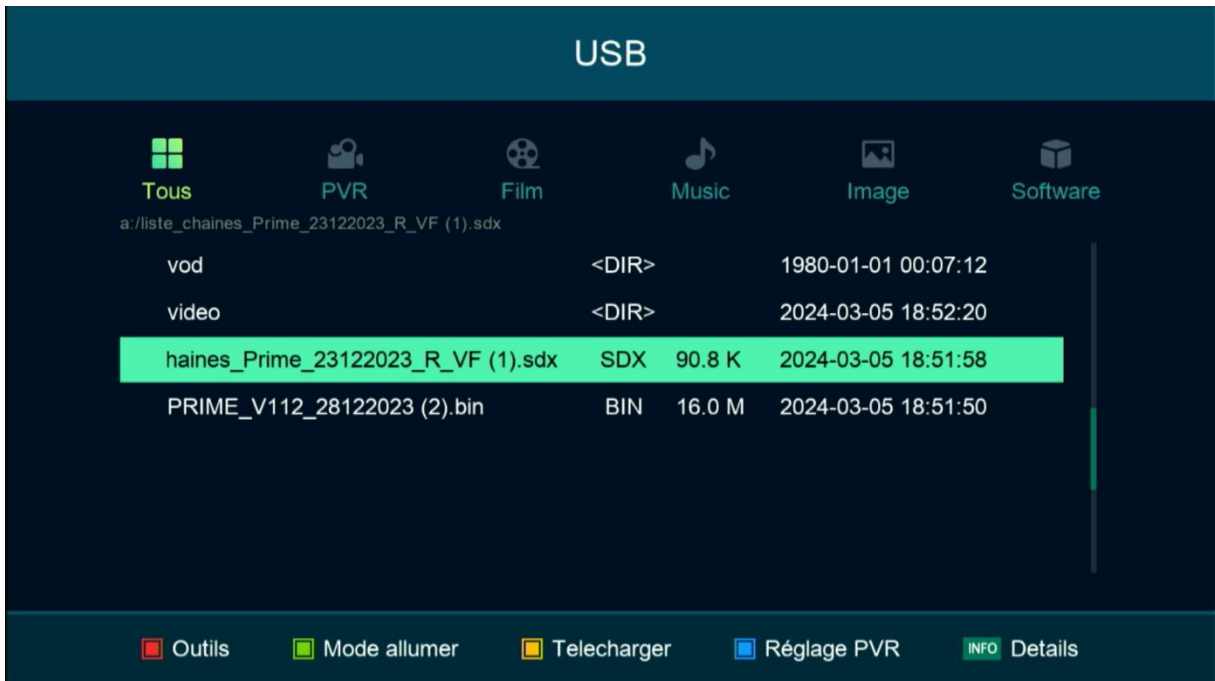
USB

Tous PVR Film Music Image Software

a:/liste_chaines_Prime_23122023_R_VF (1).sdx

| | | | |
|---|---|---|---|
| vod | <DIR> | | 1980-01-01 00:07:12 |
| video | <DIR> | | 2024-03-05 18:52:20 |
| haines_Prime_23122023_R_VF (1).sdx | SDX | 90.8 K | 2024-03-05 18:51:58 |
| PRIME_V112_28122023 (2).bin | BIN | 16.0 M | 2024-03-05 18:51:50 |

Outils Mode allumer Telecharger Réglage PVR INFO Details